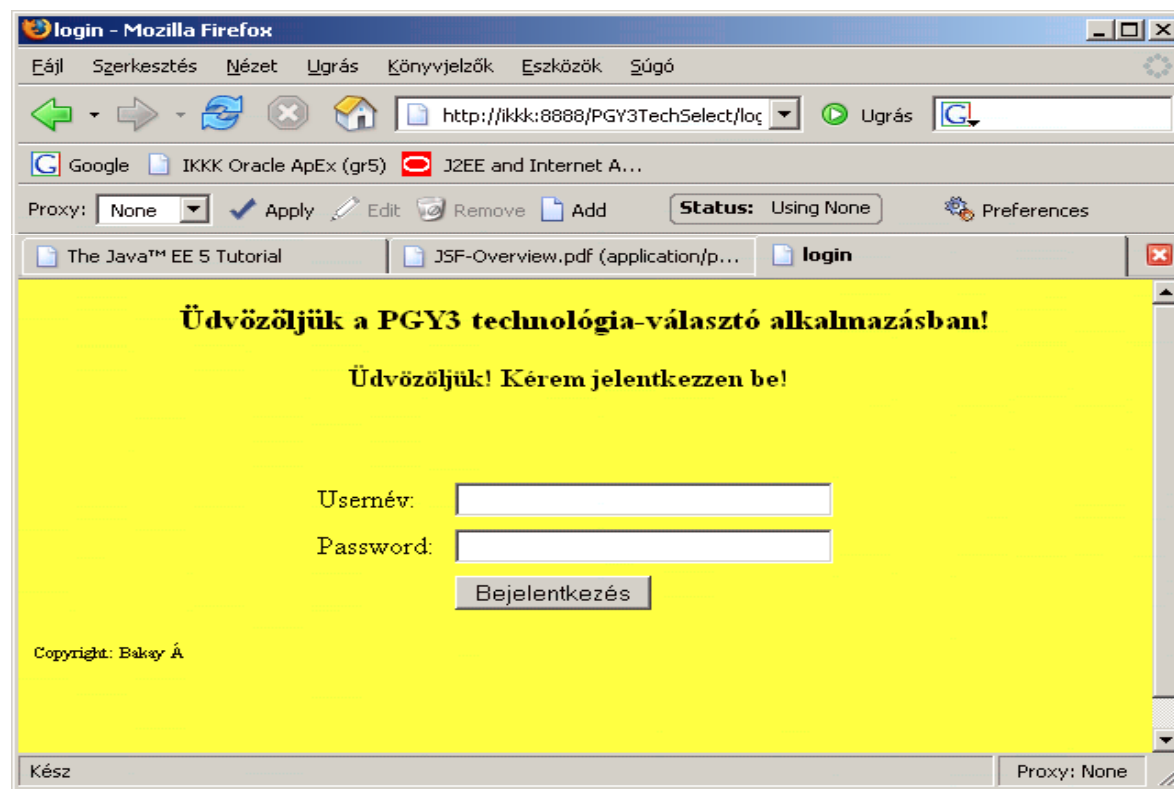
login - Mozilla Firefox

Fájl Szerkesztés Nézet Ugrás Könyvjelzők Eszközök Súgó

http://ikkk:8888/PGY3TechSelect/log

Ugrás

Google IKKK Oracle ApEx (gr5) J2EE and Internet A...

Proxy: None Apply Edit Remove Add Status: Using None Preferences

The Java™ EE 5 Tutorial JSF-Overview.pdf (application/p... login

Üdvözöljük a PGY3 technológia-választó alkalmazásban!

Üdvözöljük! Kérem jelentkezzen be!

Usernév:

Password:

Bejelentkezés

Copyright: Bakay Á

Kész

Proxy: None